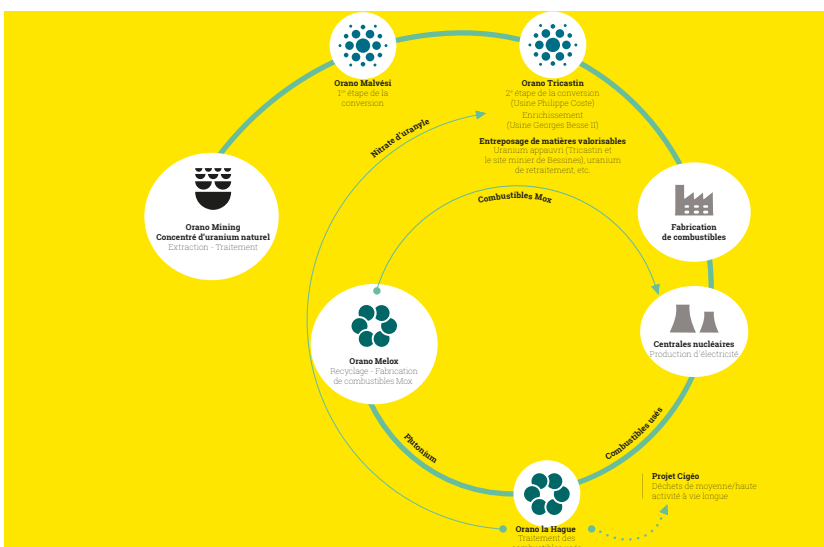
Orano Malvési
1re étape de la conversion

Orano Tricastin
2e étape de la conversion
(Usine Philippe Coste)
Enrichissement
(Usine Georges Besse II)

Entreposage de matières valorisables
Uranium appauvri (Tricastin et le site minier de Bessines), uranium de retraitement, etc.

Nitrate d'uranyle

Orano Mining
Concentré d'uranium naturel
Extraction - Traitement

Combustibles Mox

Fabrication de combustibles

Orano Melox
Recyclage - Fabrication de combustibles Mox

Centrales nucléaires
Production d'électricité

Plutonium

Combustibles usés

Projet Cigéo
Déchets de moyenne/haute activité à vie longue

Orano la Hague
Traitement des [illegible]